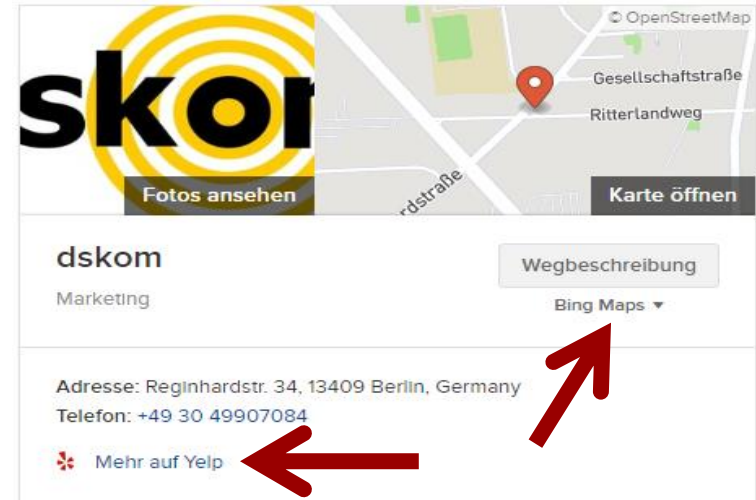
skom

© OpenStreetMap

Gesellschaftstraße

Ritterlandweg

rdstraße

Fotos ansehen

Karte öffnen

dskom

Marketing

Wegbeschreibung

Bing Maps ▾

Adresse: Reginhardstr. 34, 13409 Berlin, Germany
Telefon: +49 30 49907084

Mehr auf Yelp